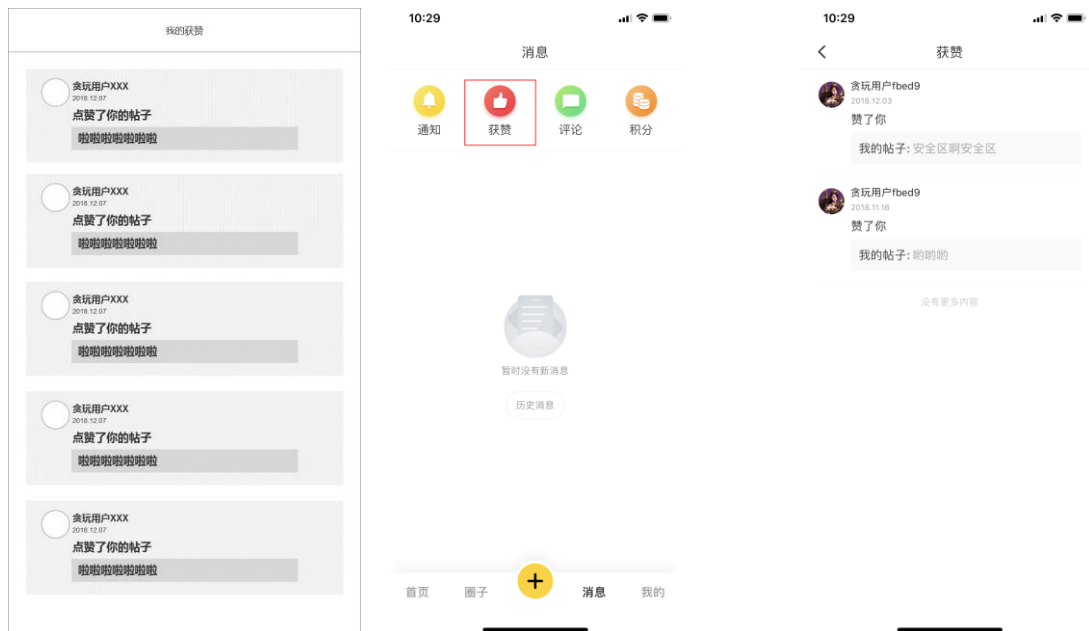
我的获赞

贪玩用户XXX
2018.12.07
点赞了你的帖子
啦啦啦啦啦啦啦

贪玩用户XXX
2018.12.07
点赞了你的帖子
啦啦啦啦啦啦啦

贪玩用户XXX
2018.12.07
点赞了你的帖子
啦啦啦啦啦啦啦

贪玩用户XXX
2018.12.07
点赞了你的帖子
啦啦啦啦啦啦啦

贪玩用户XXX
2018.12.07
点赞了你的帖子
啦啦啦啦啦啦啦

10:29

消息

通知
获赞
评论
积分

暂时没有新消息
历史消息

首页
圈子
+
消息
我的

10:29

获赞

贪玩用户fbed9
2018.12.03
赞了你
我的帖子: 安全区啊安全区

贪玩用户fbed9
2018.11.16
赞了你
我的帖子: 哟哟哟

没有更多内容